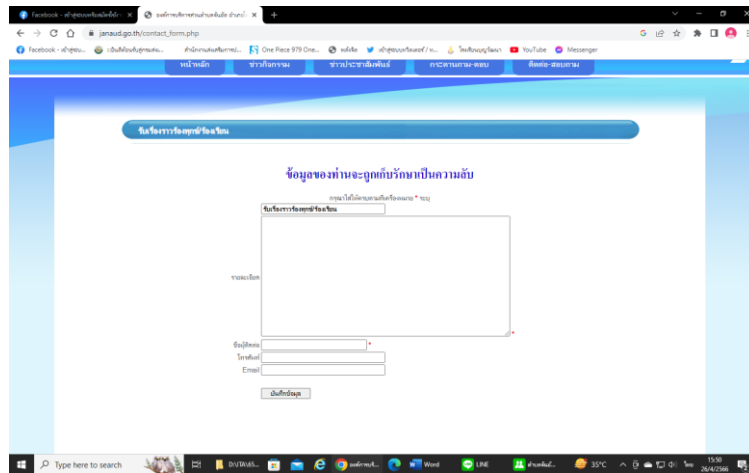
Facebook - เข้าสู่ระบบหรือสมัครใช้งาน ×
องค์การบริหารส่วนตำบลจันอัด อำเภอโ... ×
+
janaud.go.th/contact_form.php
Facebook - เข้าสู่ระบบ...
One Piece 979 One...
YouTube
Messenger
หน้าหลัก
ข่าวกิจกรรม
ข่าวประชาสัมพันธ์
กระดานถาม-ตอบ
ติดต่อ-สอบถาม

รับเรื่องราวร้องทุกข์/ร้องเรียน

ข้อมูลของท่านจะถูกเก็บรักษาเป็นความลับ

กรุณาใส่ให้ครบตามที่เครื่องหมาย * ระบุ

รับเรื่องราวร้องทุกข์/ร้องเรียน

รายละเอียด *

ชื่อผู้ติดต่อ *
โทรศัพท์
Email

บันทึกข้อมูล

Type here to search
Word
LINE
35°C
15:50
26/4/2566